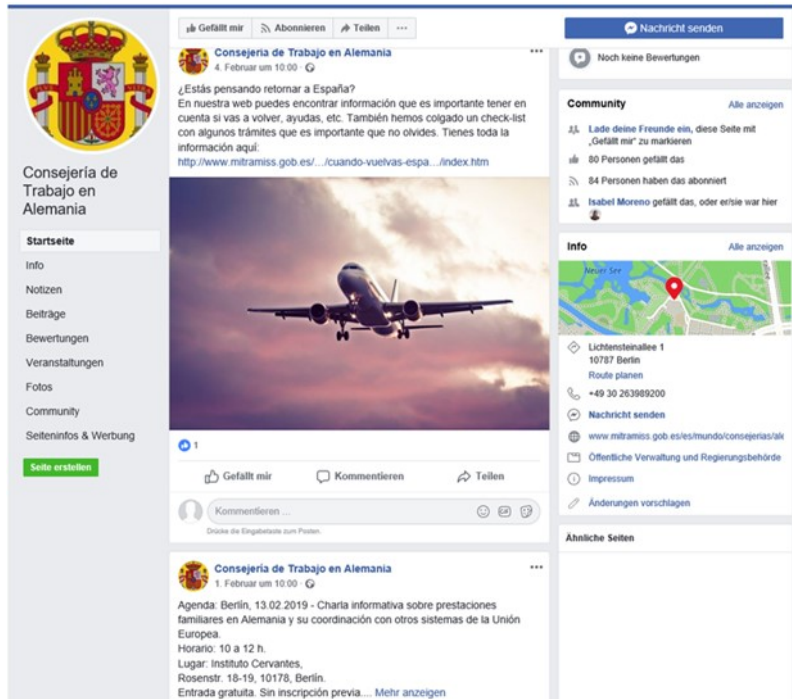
Gefällt mir Abonnieren Teilen ···

Nachricht senden

Consejería de Trabajo en Alemania

Startseite
Info
Notizen
Beiträge
Bewertungen
Veranstaltungen
Fotos
Community
Seiteninfos & Werbung

Seite erstellen

Consejería de Trabajo en Alemania
4. Februar um 10:00 ·

¿Estás pensando retornar a España?
En nuestra web puedes encontrar información que es importante tener en cuenta si vas a volver, ayudas, etc. También hemos colgado un check-list con algunos trámites que es importante que no olvides. Tienes toda la información aquí:
http://www.mitramiss.gob.es/.../cuando-vuelvas-espa.../index.htm

1

Gefällt mir Kommentieren Teilen

Kommentieren ...

Drücke die Eingabetaste zum Posten.

Consejería de Trabajo en Alemania
1. Februar um 10:00 ·

Agenda: Berlín, 13.02.2019 - Charla informativa sobre prestaciones familiares en Alemania y su coordinación con otros sistemas de la Unión Europea.
Horario: 10 a 12 h.
Lugar: Instituto Cervantes,
Rosenstr. 18-19, 10178, Berlín.
Entrada gratuita. Sin inscripción previa.... Mehr anzeigen

Noch keine Bewertungen

Community Alle anzeigen
Lade deine Freunde ein, diese Seite mit „Gefällt mir" zu markieren
80 Personen gefällt das
84 Personen haben das abonniert
Isabel Moreno gefällt das, oder er/sie war hier

Info Alle anzeigen
Neuer See
Lichtensteinallee 1
10787 Berlin
Route planen
+49 30 263989200
Nachricht senden
www.mitramiss.gob.es/es/mundo/consejerias/ale
Öffentliche Verwaltung und Regierungsbehörde
Impressum
Änderungen vorschlagen

Ähnliche Seiten